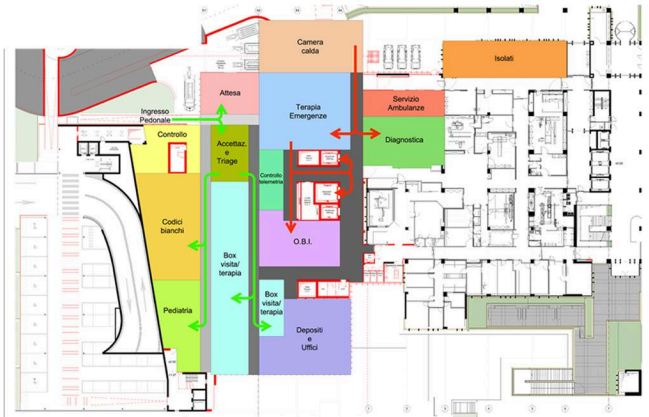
Camera calda

Isolati

Attesa

Terapia Emergenze

Servizio Ambulanze

Ingresso Pedonale

Controllo

Accettaz. e Triage

Diagnostica

Controllo telemetria

Codici bianchi

Box visita/ terapia

O.B.I.

Pediatria

Box visita/ terapia

Depositi e Uffici